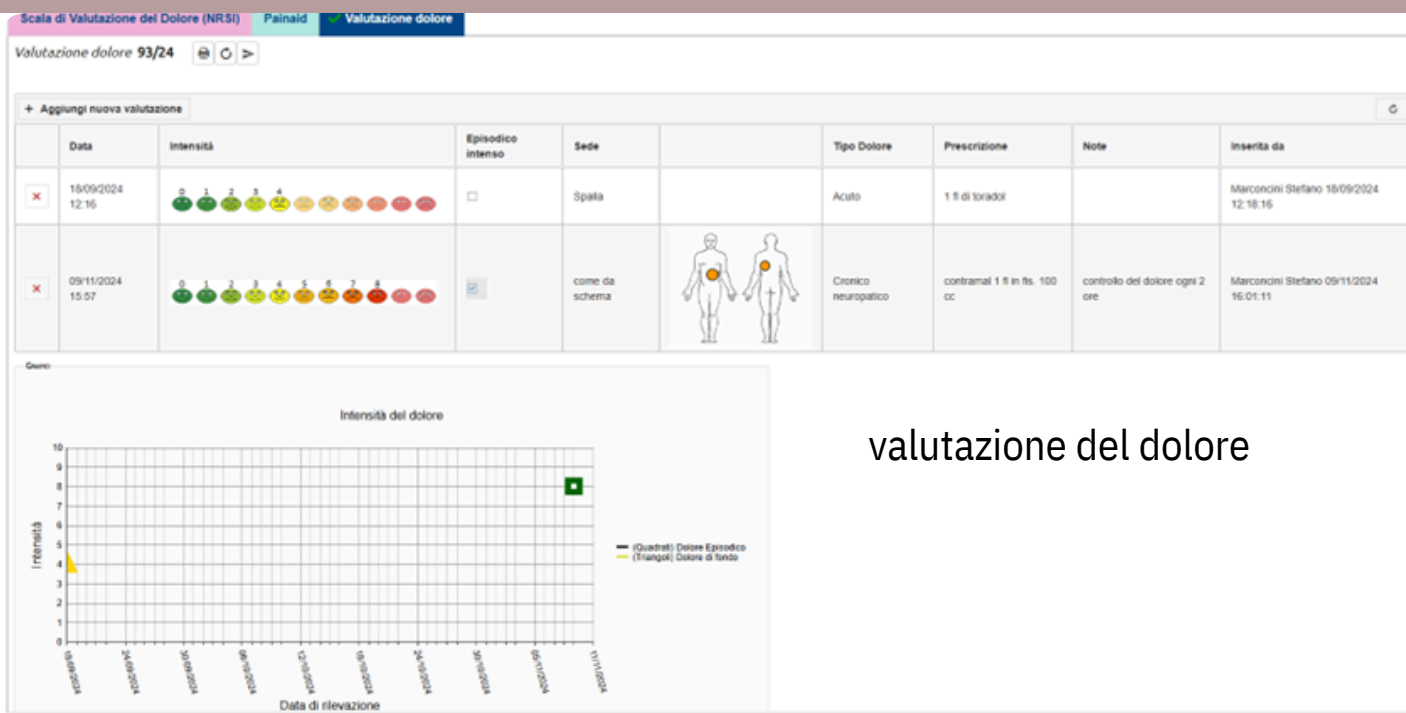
Scala di Valutazione del Dolore (NRSI) | Painaid | Valutazione dolore

Valutazione dolore 93/24

+ Aggiungi nuova valutazione

| | Data | Intensità | Episodico intenso | Sede | | Tipo Dolore | Prescrizione | Note | Inserita da |
|---|---|---|---|---|---|---|---|---|---|
| × | 18/09/2024 12:16 | 0 1 2 3 4 | ☐ | Spalla | | Acuto | 1 fl di toradol | | Marconcini Stefano 18/09/2024 12:18:16 |
| × | 09/11/2024 15:57 | 0 1 2 3 4 5 6 7 8 | ☑ | come da schema | | Cronico neuropatico | contramal 1 fl in fis. 100 cc | controllo del dolore ogni 2 ore | Marconcini Stefano 09/11/2024 16:01:11 |

Grafico

Intensità del dolore

Intensità

10 9 8 7 6 5 4 3 2 1 0

18/09/2024 24/09/2024 30/09/2024 06/10/2024 12/10/2024 18/10/2024 24/10/2024 30/10/2024 05/11/2024 11/11/2024

Data di rilevazione

(Quadrati) Dolore Episodico
(Triangoli) Dolore di fondo

valutazione del dolore